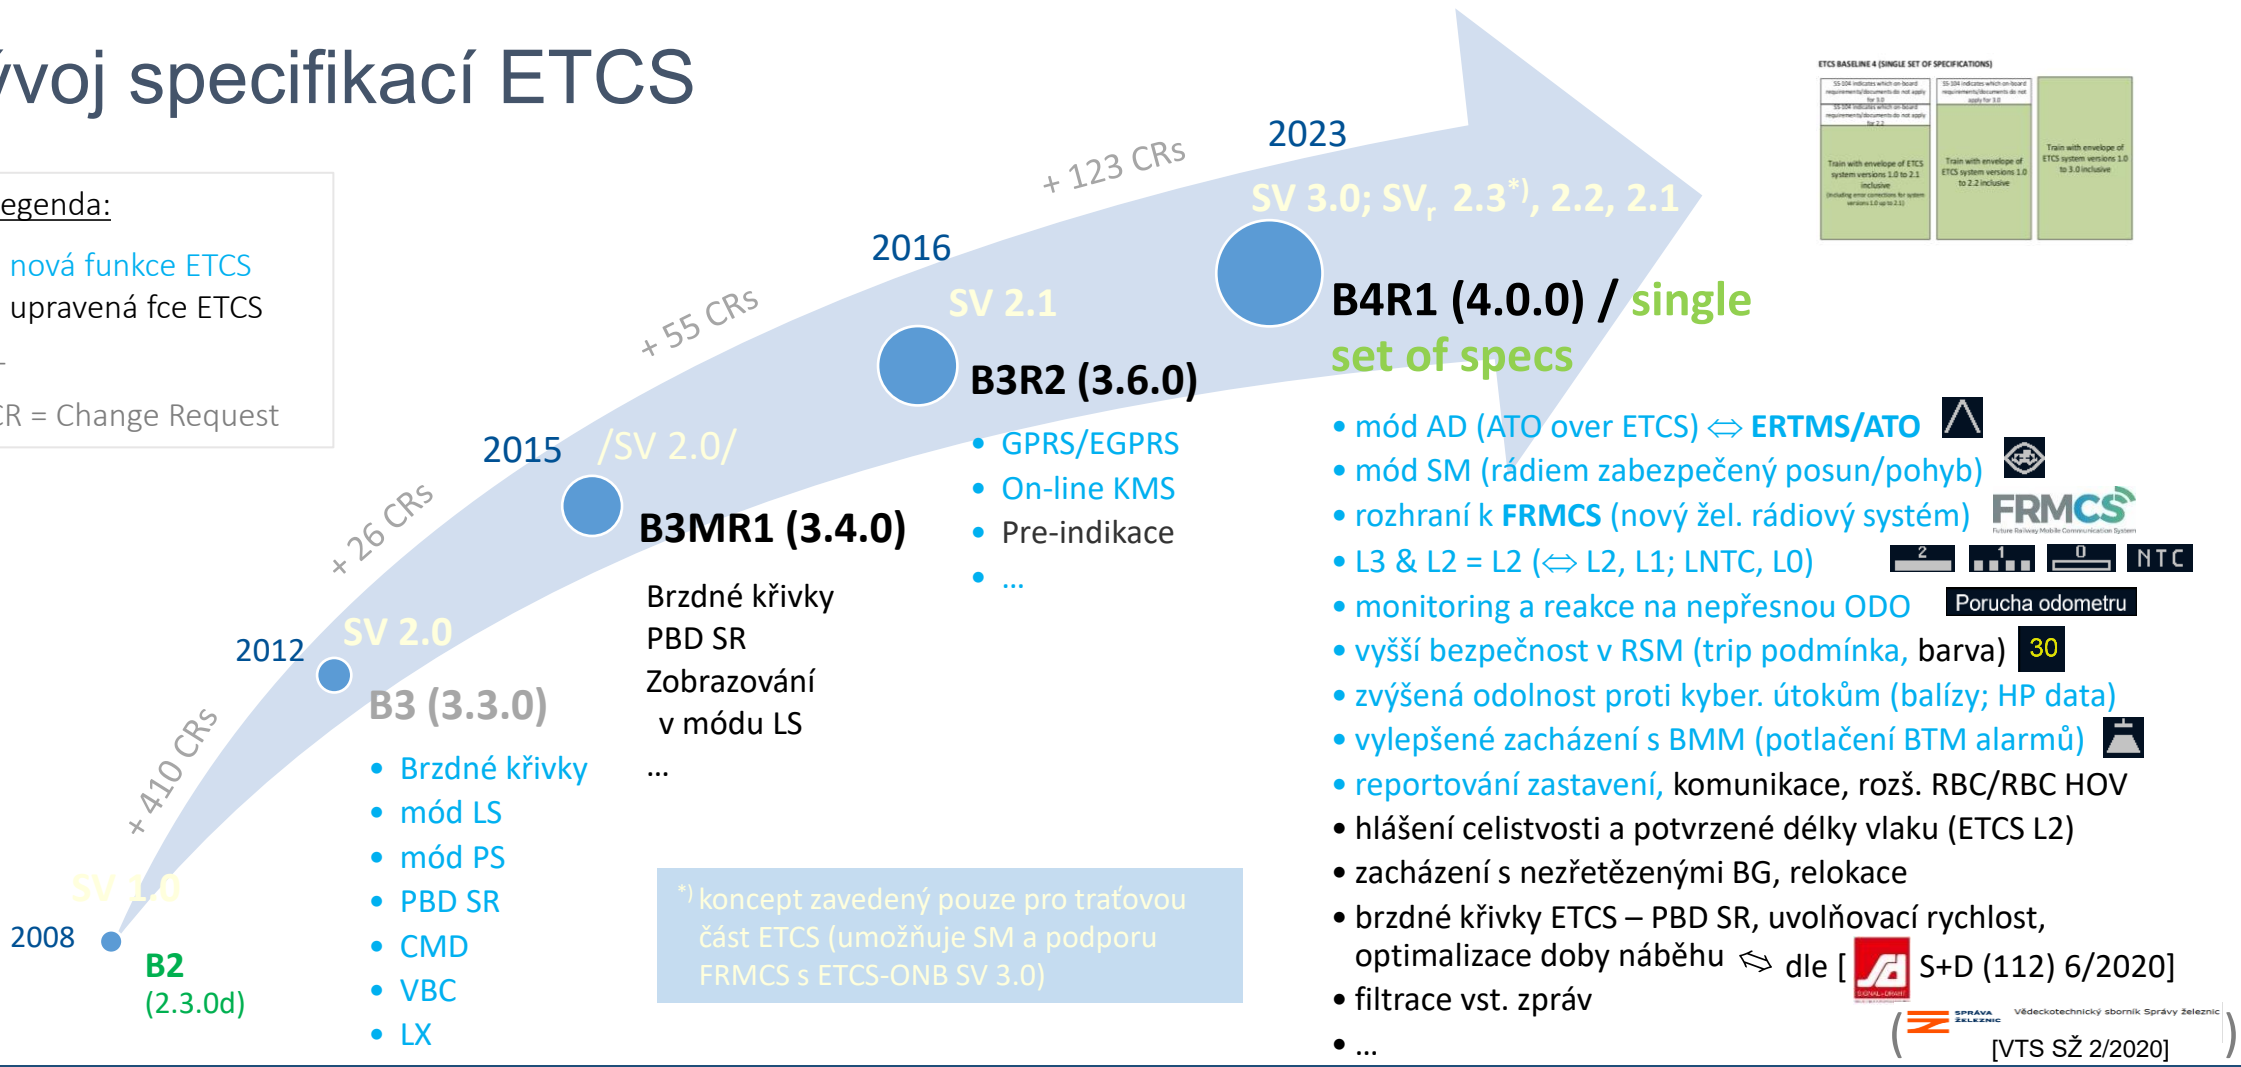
ývoj specifikací ETCS

egenda:
nová funkce ETCS
upravená fce ETCS
-
CR = Change Request

ETCS BASELINE 4 (SINGLE SET OF SPECIFICATIONS)
Train with envelope of ETCS system versions 1.0 to 2.1 inclusive
Train with envelope of ETCS system versions 1.0 to 2.2 inclusive
Train with envelope of ETCS system versions 1.0 to 3.0 inclusive

2008
SV 1.0
B2
(2.3.0d)

+ 410 CRs

2012
SV 2.0
B3 (3.3.0)
• Brzdné křivky
• mód LS
• mód PS
• PBD SR
• CMD
• VBC
• LX

+ 26 CRs

2015
/SV 2.0/
B3MR1 (3.4.0)
Brzdné křivky
PBD SR
Zobrazování v módu LS
…

+ 55 CRs

2016
SV 2.1
B3R2 (3.6.0)
• GPRS/EGPRS
• On-line KMS
• Pre-indikace
• …

+ 123 CRs

2023
SV 3.0; SV$_r$ 2.3$^{*)}$, 2.2, 2.1
B4R1 (4.0.0) / single set of specs
• mód AD (ATO over ETCS) ⇔ ERTMS/ATO
• mód SM (rádiem zabezpečený posun/pohyb)
• rozhraní k FRMCS (nový žel. rádiový systém) FRMCS Future Railway Mobile Communication System
• L3 & L2 = L2 (⇔ L2, L1; LNTC, L0) 2 1 0 NTC
• monitoring a reakce na nepřesnou ODO Porucha odometru
• vyšší bezpečnost v RSM (trip podmínka, barva) 30
• zvýšená odolnost proti kyber. útokům (balízy; HP data)
• vylepšené zacházení s BMM (potlačení BTM alarmů)
• reportování zastavení, komunikace, rozš. RBC/RBC HOV
• hlášení celistvosti a potvrzené délky vlaku (ETCS L2)
• zacházení s nezřetězenými BG, relokace
• brzdné křivky ETCS – PBD SR, uvolňovací rychlost, optimalizace doby náběhu ⇔ dle [ S+D (112) 6/2020]
• filtrace vst. zpráv
• …

*) koncept zavedený pouze pro traťovou část ETCS (umožňuje SM a podporu FRMCS s ETCS-ONB SV 3.0)

( SPRÁVA ŽELEZNIC Vědeckotechnický sborník Správy železnic [VTS SŽ 2/2020] )